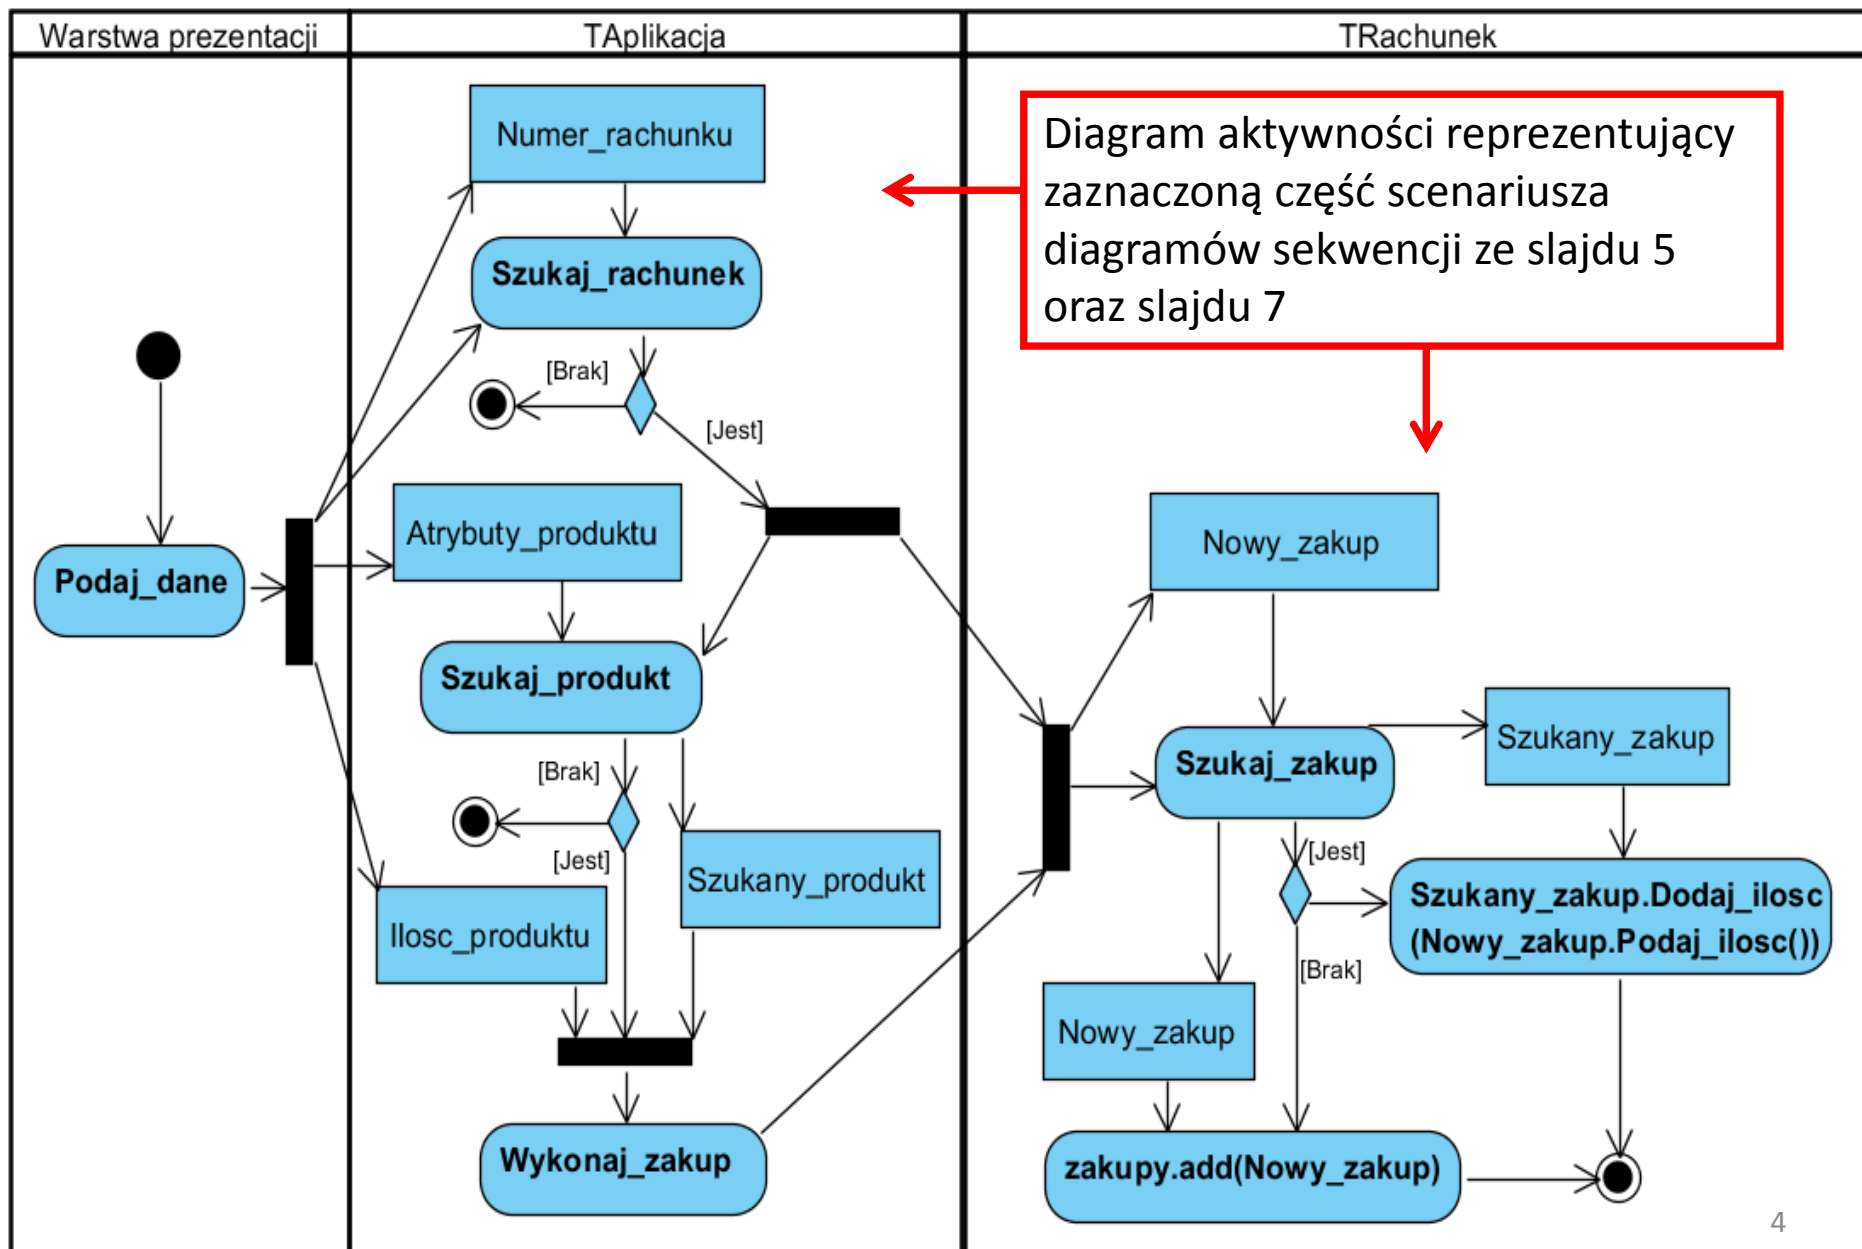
| Warstwa prezentacji | TAplikacja | TRachunek |
|---|---|---|

Diagram aktywności reprezentujący zaznaczoną część scenariusza diagramów sekwencji ze slajdu 5 oraz slajdu 7

Numer_rachunku

Szukaj_rachunek

[Brak]

[Jest]

Podaj_dane

Atrybuty_produktu

Szukaj_produkt

[Brak]

[Jest]

Ilosc_produktu

Szukany_produkt

Wykonaj_zakup

Nowy_zakup

Szukaj_zakup

Szukany_zakup

[Jest]

Szukany_zakup.Dodaj_ilosc (Nowy_zakup.Podaj_ilosc())

[Brak]

Nowy_zakup

zakupy.add(Nowy_zakup)

4